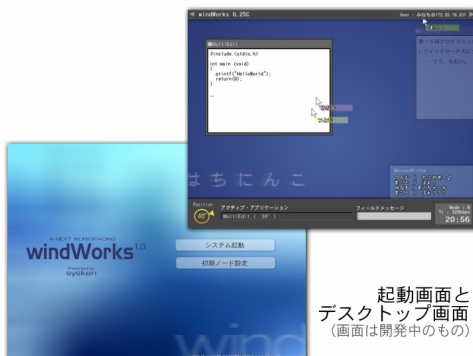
windWorks 0.25C

User: AIQ(5.6)172.20.16.231

WaltEdit

#include (stdio.h)

int main (void)
{
printf("HelloWorld");
return(0);
}

はちにんこ

Position
45°

アクティブ・アプリケーション
WaltEdit ( 30° )

フィールメッセージ

20:56

A NEXT WORKSPACE
windWorks 1.0
Produced by
sysken

システム起動

初期ノード設定

wind

起動画面と
デスクトップ画面
(画面は開発中のもの)